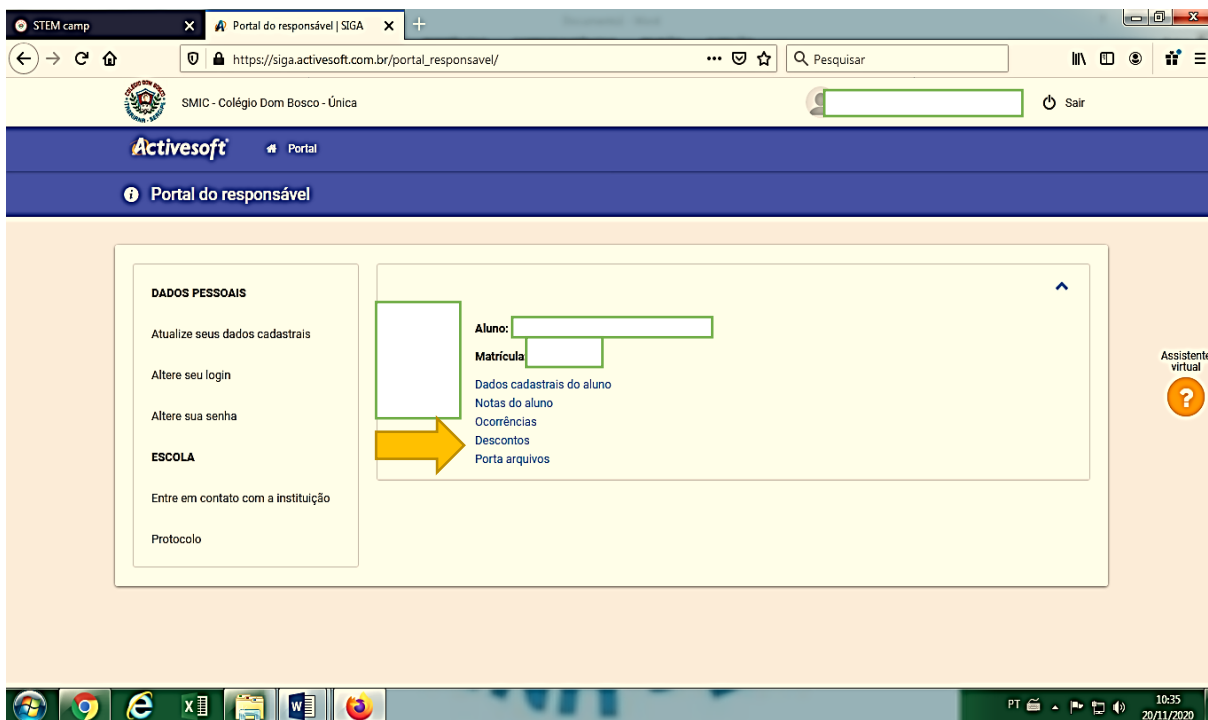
STEM camp
Portal do responsável | SIGA
https://siga.activesoft.com.br/portal_responsavel/
Pesquisar

SMIC - Colégio Dom Bosco - Única
Sair

Activesoft
Portal

Portal do responsável

DADOS PESSOAIS
Atualize seus dados cadastrais
Altere seu login
Altere sua senha
ESCOLA
Entre em contato com a instituição
Protocolo

Aluno:
Matrícula
Dados cadastrais do aluno
Notas do aluno
Ocorrências
Descontos
Porta arquivos

Assistente virtual

PT
10:35
20/11/2020